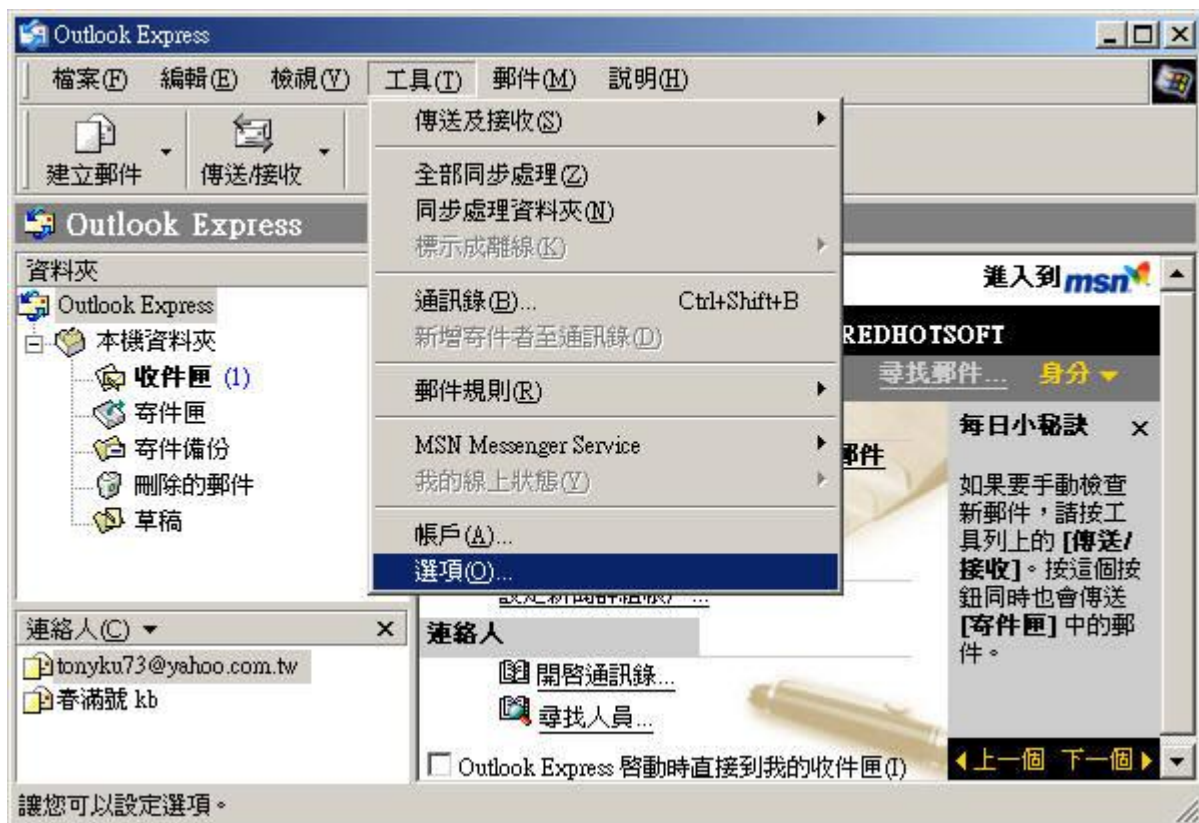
Outlook Express

檔案(F) 編輯(E) 檢視(V) 工具(T) 郵件(M) 說明(H)

建立郵件 傳送/接收

Outlook Express

資料夾

Outlook Express
本機資料夾
收件匣 (1)
寄件匣
寄件備份
刪除的郵件
草稿

連絡人(C) ▾ ×
tonyku73@yahoo.com.tw
春滿號 kb

傳送及接收(S)
全部同步處理(Z)
同步處理資料夾(N)
標示成離線(K)
通訊錄(B)... Ctrl+Shift+B
新增寄件者至通訊錄(D)
郵件規則(R)
MSN Messenger Service
我的線上狀態(Y)
帳戶(A)...
選項(O)...

進入到 msn

REDHOTSOFT

尋找郵件... 身分 ▾

郵件

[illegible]

連絡人
開啓通訊錄...
尋找人員...

Outlook Express 啓動時直接到我的收件匣(I)

每日小秘訣 ×

如果要手動檢查新郵件，請按工具列上的 [傳送/接收]。按這個按鈕同時也會傳送 [寄件匣] 中的郵件。

上一個 下一個

讓您可以設定選項。